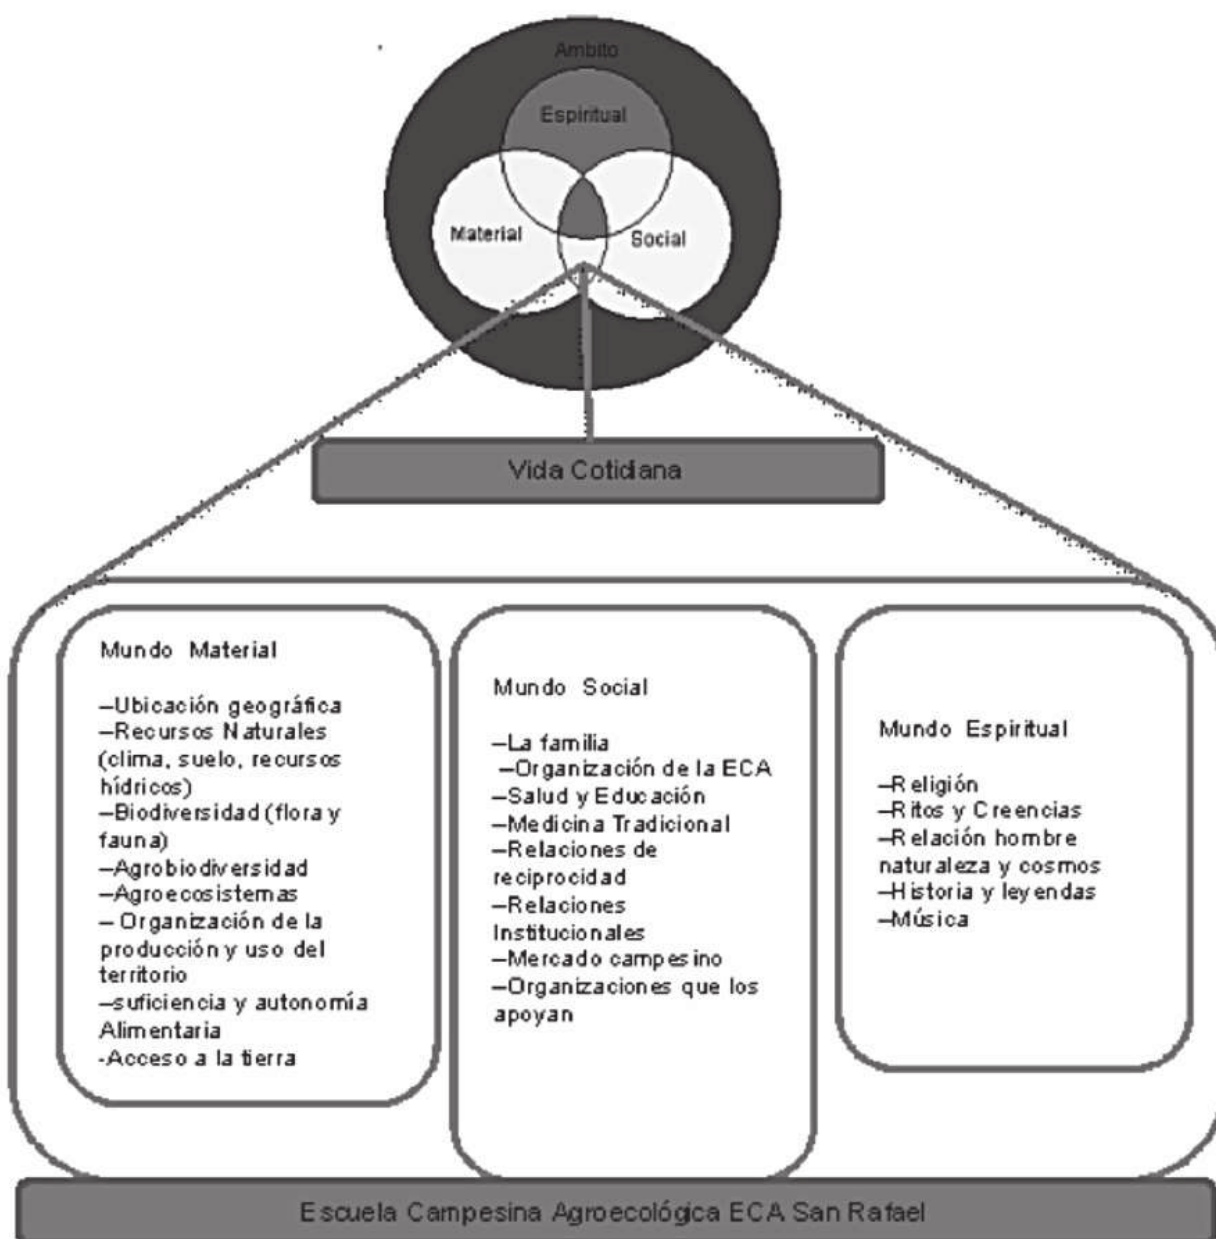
Ambito

Espiritual

Material

Social

Vida Cotidiana

Mundo Material

–Ubicación geográfica
–Recursos Naturales (clima, suelo, recursos hídricos)
–Biodiversidad (flora y fauna)
–Agrobiodiversidad
–Agroecosistemas
– Organización de la producción y uso del territorio
–suficiencia y autonomía Alimentaria
-Acceso a la tierra

Mundo Social

–La familia
–Organización de la ECA
–Salud y Educación
–Medicina Tradicional
–Relaciones de reciprocidad
–Relaciones Institucionales
–Mercado campesino
–Organizaciones que los apoyan

Mundo Espiritual

–Religión
–Ritos y Creencias
–Relación hombre naturaleza y cosmos
–Historia y leyendas
–Música

Escuela Campesina Agroecológica ECA San Rafael